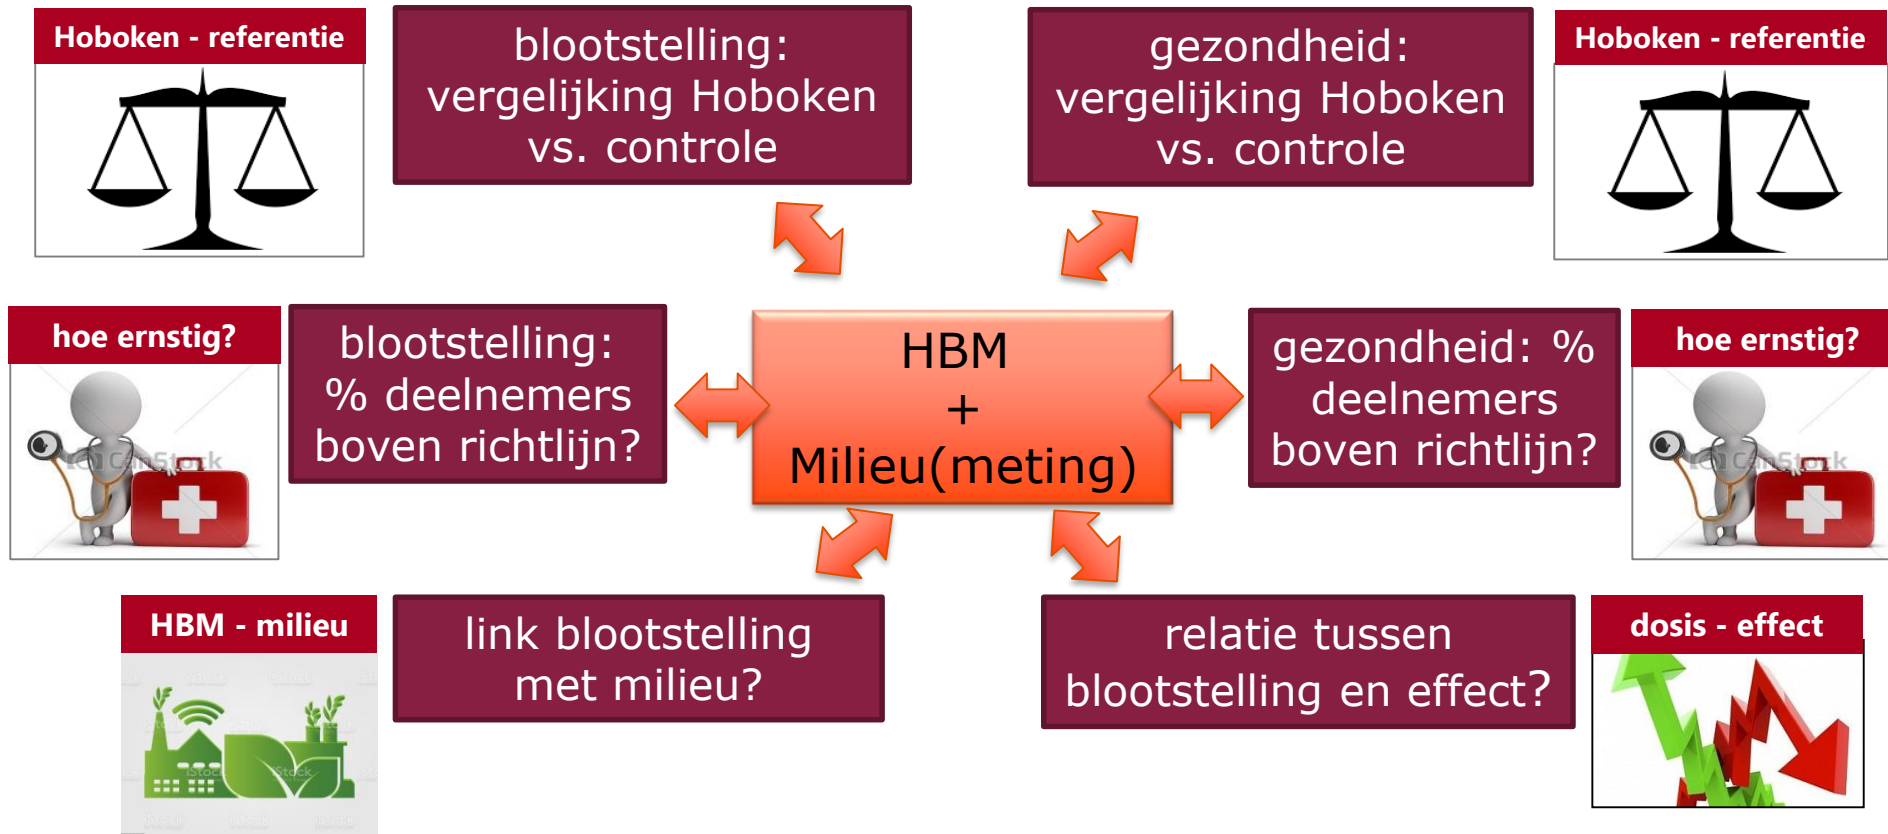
Hoboken - referentie

blootstelling: vergelijking Hoboken vs. controle

gezondheid: vergelijking Hoboken vs. controle

Hoboken - referentie

hoe ernstig?

blootstelling: % deelnemers boven richtlijn?

HBM + Milieu(meting)

gezondheid: % deelnemers boven richtlijn?

hoe ernstig?

HBM - milieu

link blootstelling met milieu?

relatie tussen blootstelling en effect?

dosis - effect